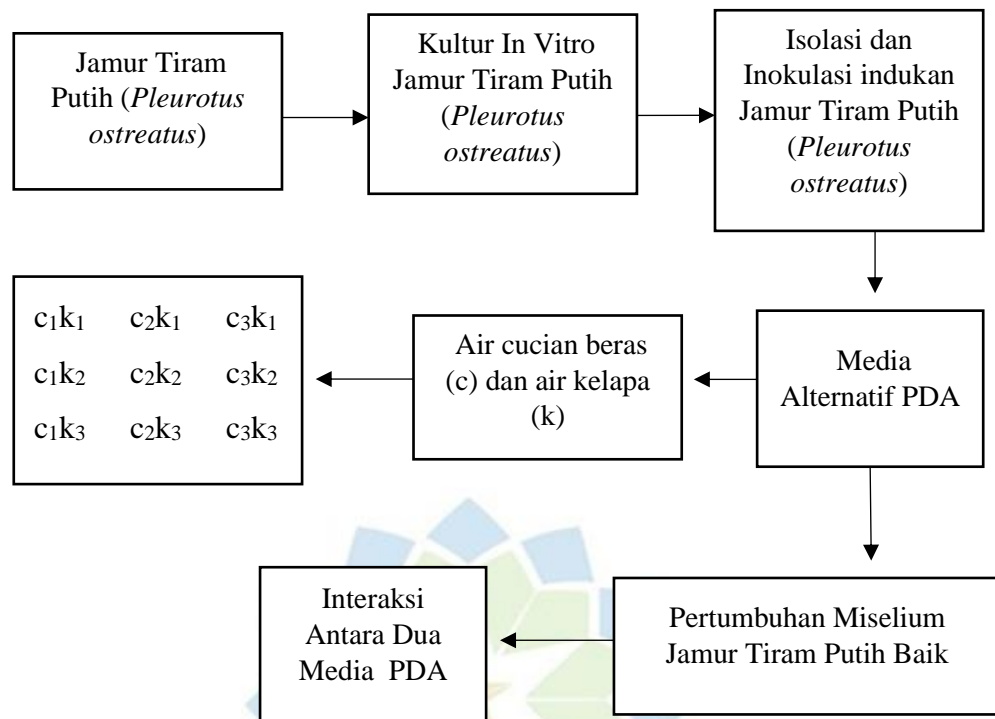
Jamur Tiram Putih (*Pleurotus ostreatus*)

Kultur In Vitro Jamur Tiram Putih (*Pleurotus ostreatus*)

Isolasi dan Inokulasi indukan Jamur Tiram Putih (*Pleurotus ostreatus*)

Media Alternatif PDA

Air cucian beras (c) dan air kelapa (k)

| $c_1k_1$ | $c_2k_1$ | $c_3k_1$ |
|---|---|---|
| $c_1k_2$ | $c_2k_2$ | $c_3k_2$ |
| $c_1k_3$ | $c_2k_3$ | $c_3k_3$ |

Pertumbuhan Miselium Jamur Tiram Putih Baik

Interaksi Antara Dua Media PDA